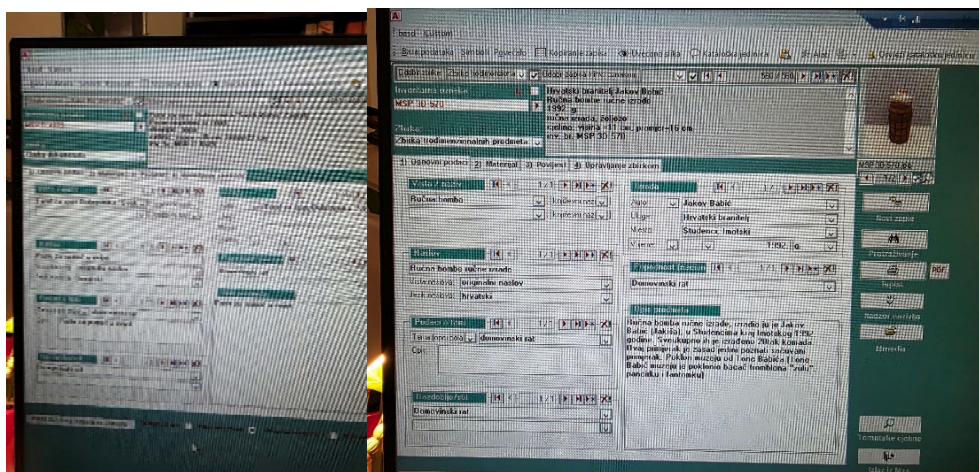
Osnovni podaci | Simboli | Povećalo | Kopiranje zapisa | Uvećana slika | Kataloška jedinica | Strukture | Uvezi

Zbirka tradicionalnih predmeta

Inventarna oznaka
MSP 30-570

Hrvatski branitelj Jakov Babić
Ručna bomba ručne izrade
1992.
ručna izrada, željezo
cjelina: visina =11 cm, promjer=15 cm
inv. br. MSP 30-570

Zbirka
Zbirka tradicionalnih predmeta

1) Osnovni podaci | 2) Materijal | 3) Povijest | 4) Upravljanje zbirkom

Vrsta / naziv
Ručna bomba
1/1

Naslov
Ručna bomba ručne izrade
Vrsta naslova: originalni naslov
Jezik naslova: hrvatski
1/1

Predmet / tema
Tema/predmet: domovinski rat
Opis:
1/2

Razdoblje/stil
Domovinski rat

Izrada
Autor: Jakov Babić
Uloga: Hrvatski branitelj
Mjesto: Studenci, Imotski
Vrijeme: 1992.
1/2

Pripadnost/pokret
Domovinski rat
1/1

Opis predmeta
Ručna bomba ručne izrade, izradio ju je Jakov Babić (Jakiša), u Studencima kraj Imotskog 1992. godine. Sveukupno je izrađeno 20-ak komada. Ovaj primjerak je zasad jedini poznati sačuvani primjerak. Poklon muzeju od Lene Babić (Lena Babić muzeju je poklonila bacač tromblona "zolu" pancirku i fantomku)

MSP 30-570.JPG
1/2

Novi zapis
Pretraživanje
Ispisi
PDF
Rodozor mrežnja
Materija
Tematske cjeline
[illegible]